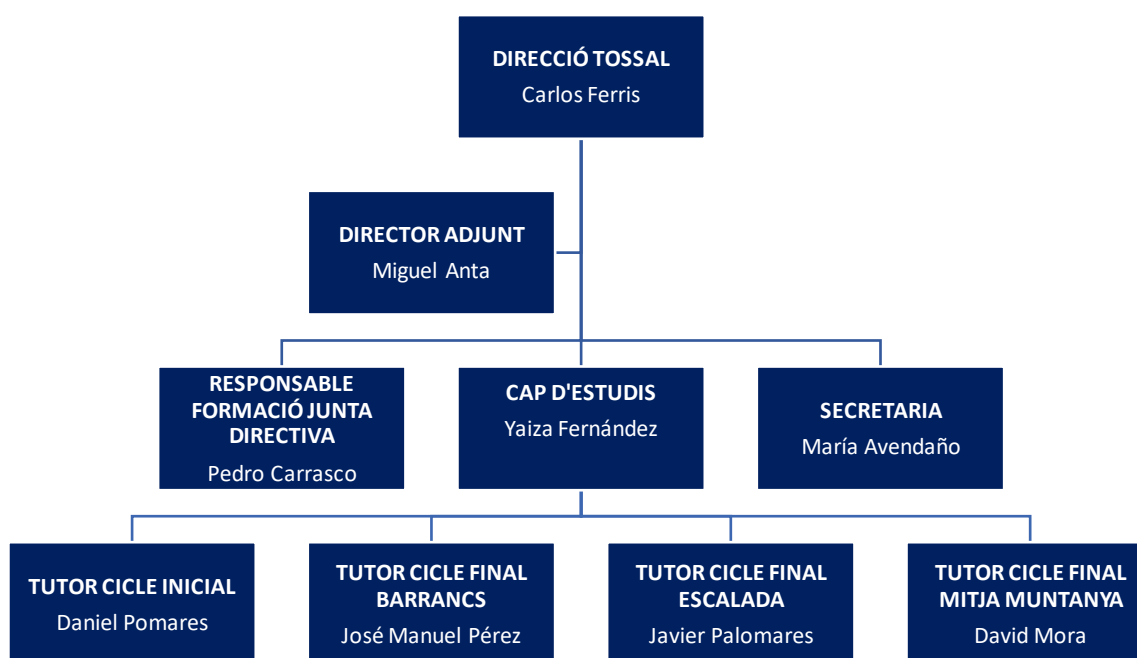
DIRECCIÓ TOSSAL
Carlos Ferris

DIRECTOR ADJUNT
Miguel Anta

RESPONSABLE FORMACIÓ JUNTA DIRECTIVA
Pedro Carrasco

CAP D'ESTUDIS
Yaiza Fernández

SECRETARIA
María Avendaño

TUTOR CICLE INICIAL
Daniel Pomares

TUTOR CICLE FINAL BARRANCS
José Manuel Pérez

TUTOR CICLE FINAL ESCALADA
Javier Palomares

TUTOR CICLE FINAL MITJA MUNTANYA
David Mora